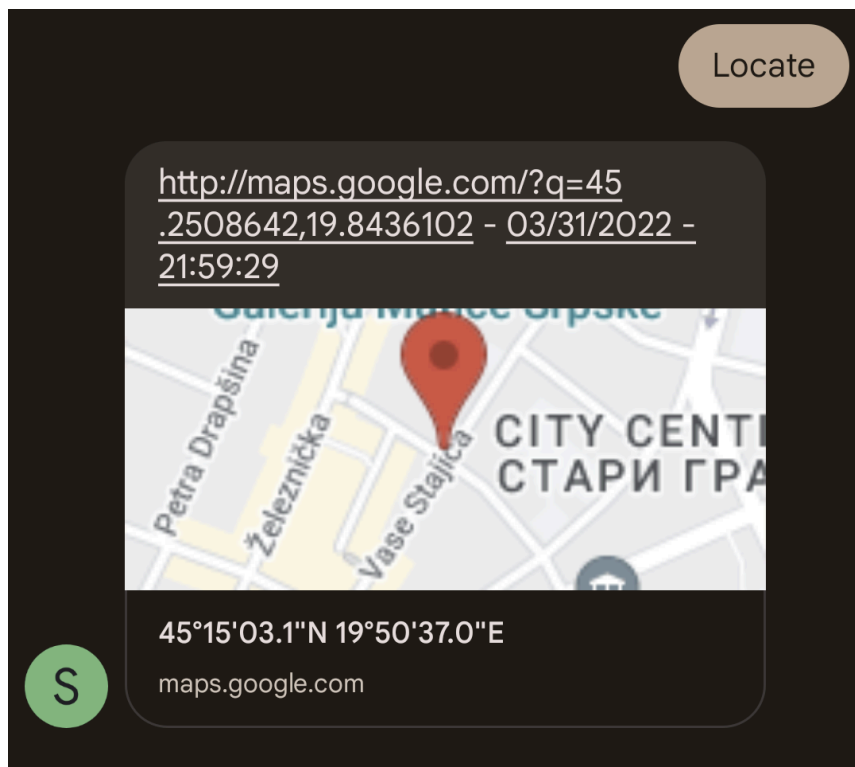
Locate

http://maps.google.com/?q=45.2508642,19.8436102 - 03/31/2022 - 21:59:29

Galerija Matice Srpske
Petra Drapšina
Železnička
Vase Stajića
CITY CENT
СТАРИ ГРА

45°15'03.1"N 19°50'37.0"E
maps.google.com

S